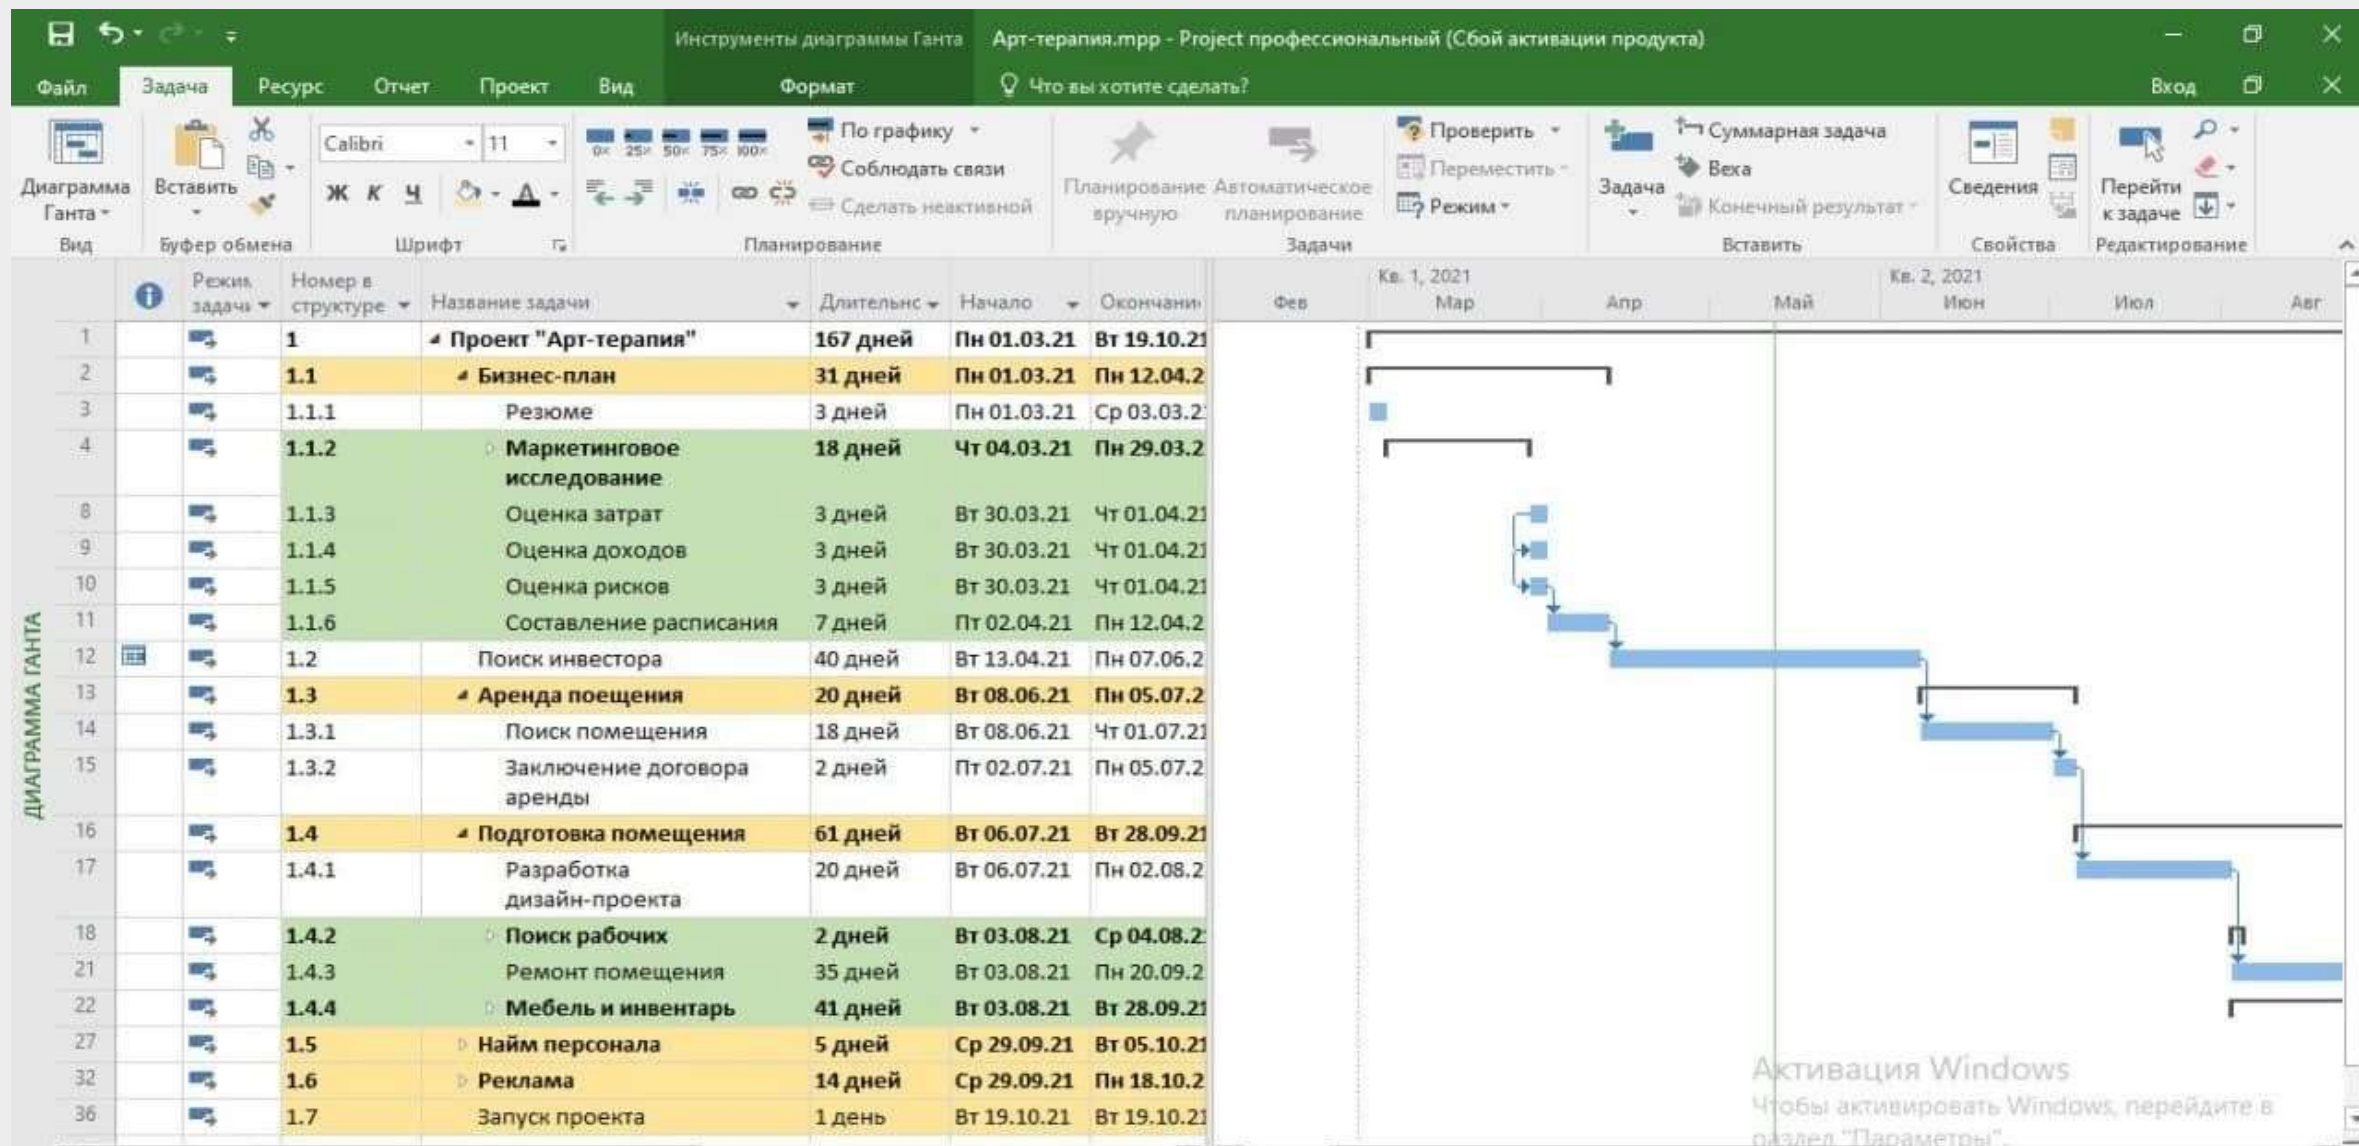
Инструменты диаграммы Ганта Арт-терапия.mpp - Project профессиональный (Сбой активации продукта)

Файл Задача Ресурс Отчет Проект Вид Формат Что вы хотите сделать? Вход

Диаграмма Ганта Вставить Calibri 11 Ж К Ч По графику Соблюдать связи Сделать неактивной Планирование вручную Автоматическое планирование Проверить Переместить Режим Задача Суммарная задача Веха Конечный результат Сведения Перейти к задаче

Вид Буфер обмена Шрифт Планирование Задачи Вставить Свойства Редактирование

ДИАГРАММА ГАНТА

| | | Режим задачи | Номер в структуре | Название задачи | Длительность | Начало | Окончание |
|---|---|---|---|---|---|---|---|
| 1 | | | 1 | Проект "Арт-терапия" | 167 дней | Пн 01.03.21 | Вт 19.10.21 |
| 2 | | | 1.1 | Бизнес-план | 31 дней | Пн 01.03.21 | Пн 12.04.2 |
| 3 | | | 1.1.1 | Резюме | 3 дней | Пн 01.03.21 | Ср 03.03.2 |
| 4 | | | 1.1.2 | Маркетинговое исследование | 18 дней | Чт 04.03.21 | Пн 29.03.2 |
| 8 | | | 1.1.3 | Оценка затрат | 3 дней | Вт 30.03.21 | Чт 01.04.21 |
| 9 | | | 1.1.4 | Оценка доходов | 3 дней | Вт 30.03.21 | Чт 01.04.21 |
| 10 | | | 1.1.5 | Оценка рисков | 3 дней | Вт 30.03.21 | Чт 01.04.21 |
| 11 | | | 1.1.6 | Составление расписания | 7 дней | Пт 02.04.21 | Пн 12.04.2 |
| 12 | | | 1.2 | Поиск инвестора | 40 дней | Вт 13.04.21 | Пн 07.06.2 |
| 13 | | | 1.3 | Аренда поещения | 20 дней | Вт 08.06.21 | Пн 05.07.2 |
| 14 | | | 1.3.1 | Поиск помещения | 18 дней | Вт 08.06.21 | Чт 01.07.21 |
| 15 | | | 1.3.2 | Заключение договора аренды | 2 дней | Пт 02.07.21 | Пн 05.07.2 |
| 16 | | | 1.4 | Подготовка помещения | 61 дней | Вт 06.07.21 | Вт 28.09.21 |
| 17 | | | 1.4.1 | Разработка дизайн-проекта | 20 дней | Вт 06.07.21 | Пн 02.08.2 |
| 18 | | | 1.4.2 | Поиск рабочих | 2 дней | Вт 03.08.21 | Ср 04.08.2 |
| 21 | | | 1.4.3 | Ремонт помещения | 35 дней | Вт 03.08.21 | Пн 20.09.2 |
| 22 | | | 1.4.4 | Мебель и инвентарь | 41 дней | Вт 03.08.21 | Вт 28.09.21 |
| 27 | | | 1.5 | Найм персонала | 5 дней | Ср 29.09.21 | Вт 05.10.21 |
| 32 | | | 1.6 | Реклама | 14 дней | Ср 29.09.21 | Пн 18.10.2 |
| 36 | | | 1.7 | Запуск проекта | 1 день | Вт 19.10.21 | Вт 19.10.21 |

Кв. 1, 2021 Кв. 2, 2021
Фев Мар Апр Май Июн Июл Авг

Активация Windows
Чтобы активировать Windows, перейдите в раздел "Параметры".